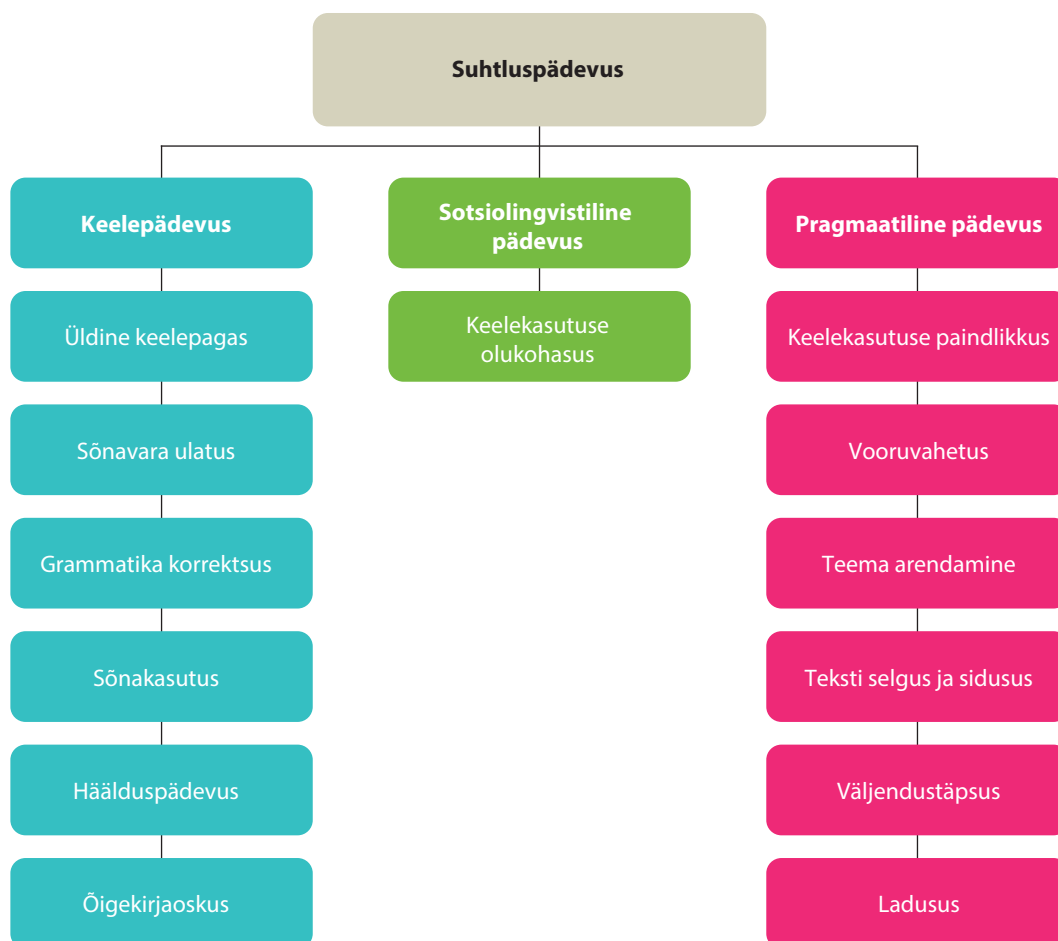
Suhtluspädevus

Keelepädevus

Üldine keelepagas

Sõnavara ulatus

Grammatika korrektsus

Sõnakasutus

Hääldusp ädevus

Õigekirjaoskus

Sotsiolingvistiline pädevus

Keelekasutuse olukohasus

Pragmaatiline pädevus

Keelekasutuse paindlikkus

Vooruvahetus

Teema arendamine

Teksti selgus ja sidusus

Väljendustäpsus

Ladusus